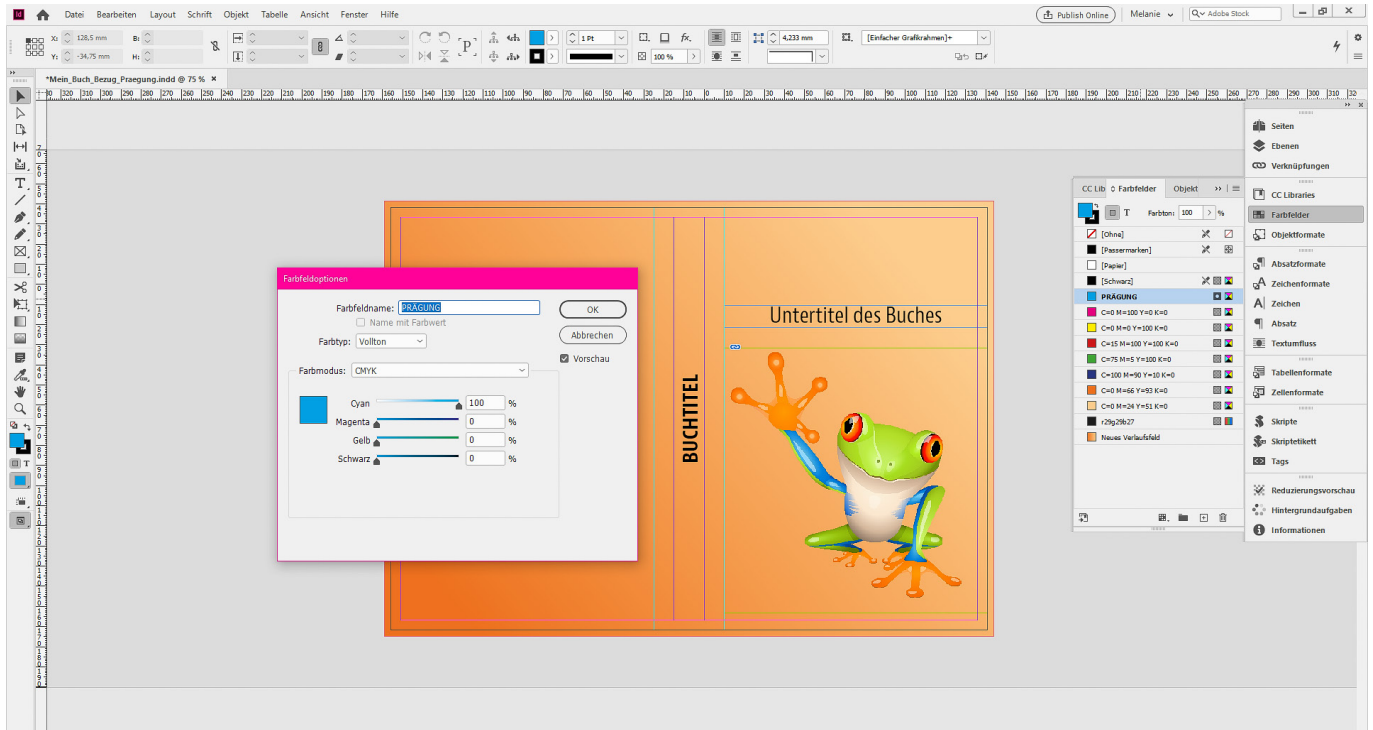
Datei Bearbeiten Layout Schrift Objekt Tabelle Ansicht Fenster Hilfe

Publish Online Melanie Adobe Stock

X: 128,5 mm
Y: -34,75 mm
B:
H:

1 Pt
100 %
4,233 mm
[Einfacher Grafikrahmen]+

*Mein_Buch_Bezug_Praegung.indd @ 75 % ×

Farbfeldoptionen

Farbfeldname: PRÄGUNG
Name mit Farbwert
Farbtyp: Vollton
Farbmodus: CMYK
Cyan 100 %
Magenta 0 %
Gelb 0 %
Schwarz 0 %

OK
Abbrechen
Vorschau

BUCHTITEL

Untertitel des Buches

CC Lib Farbfelder Objekt
Farbton: 100 %
[Ohne]
[Passermarken]
[Papier]
[Schwarz]
PRÄGUNG
C=0 M=100 Y=0 K=0
C=0 M=0 Y=100 K=0
C=15 M=100 Y=100 K=0
C=75 M=5 Y=100 K=0
C=100 M=90 Y=10 K=0
C=0 M=66 Y=93 K=0
C=0 M=24 Y=51 K=0
r29g29b27
Neues Verlaufsfeld

Seiten
Ebenen
Verknüpfungen
CC Libraries
Farbfelder
Objektformate
Absatzformate
Zeichenformate
Zeichen
Absatz
Textumfluss
Tabellenformate
Zellenformate
Skripte
Skriptetikett
Tags
Reduzierungsvorschau
Hintergrundaufgaben
Informationen